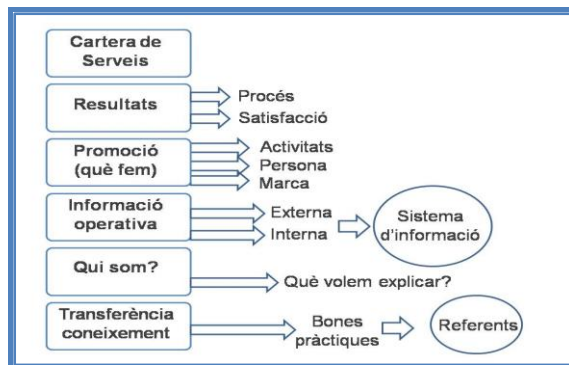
Cartera de Serveis

Resultats
Procés
Satisfacció

Promoció (què fem)
Activitats
Persona
Marca

Informació operativa
Externa
Interna
Sistema d'informació

Qui som?
Què volem explicar?

Transferència coneixement
Bones pràctiques
Referents